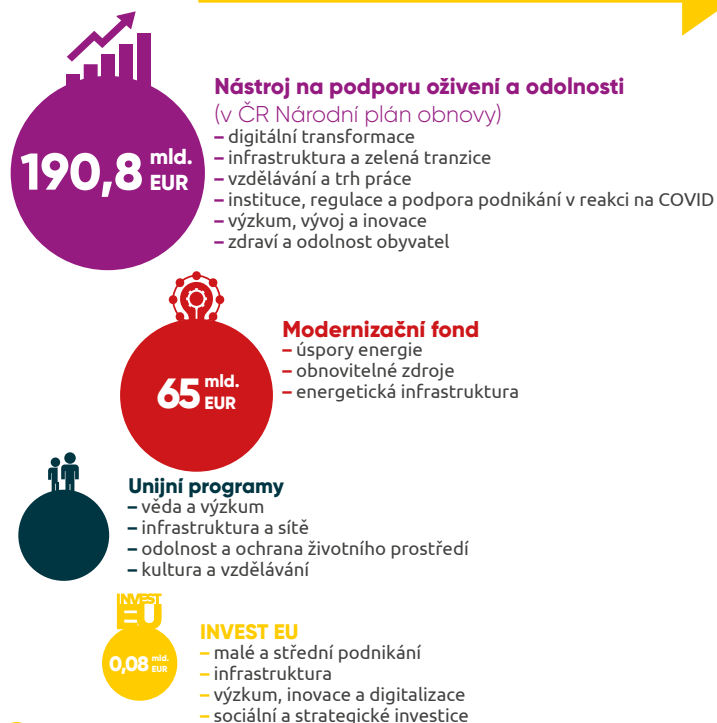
190,8 mld. EUR

Nástroj na podporu oživení a odolnosti
(v ČR Národní plán obnovy)
– digitální transformace
– infrastruktura a zelená tranzice
– vzdělávání a trh práce
– instituce, regulace a podpora podnikání v reakci na COVID
– výzkum, vývoj a inovace
– zdraví a odolnost obyvatel

65 mld. EUR

Modernizační fond
– úspory energie
– obnovitelné zdroje
– energetická infrastruktura

Unijní programy
– věda a výzkum
– infrastruktura a sítě
– odolnost a ochrana životního prostředí
– kultura a vzdělávání

INVEST EU

0,08 mld. EUR

INVEST EU
– malé a střední podnikání
– infrastruktura
– výzkum, inovace a digitalizace
– sociální a strategické investice